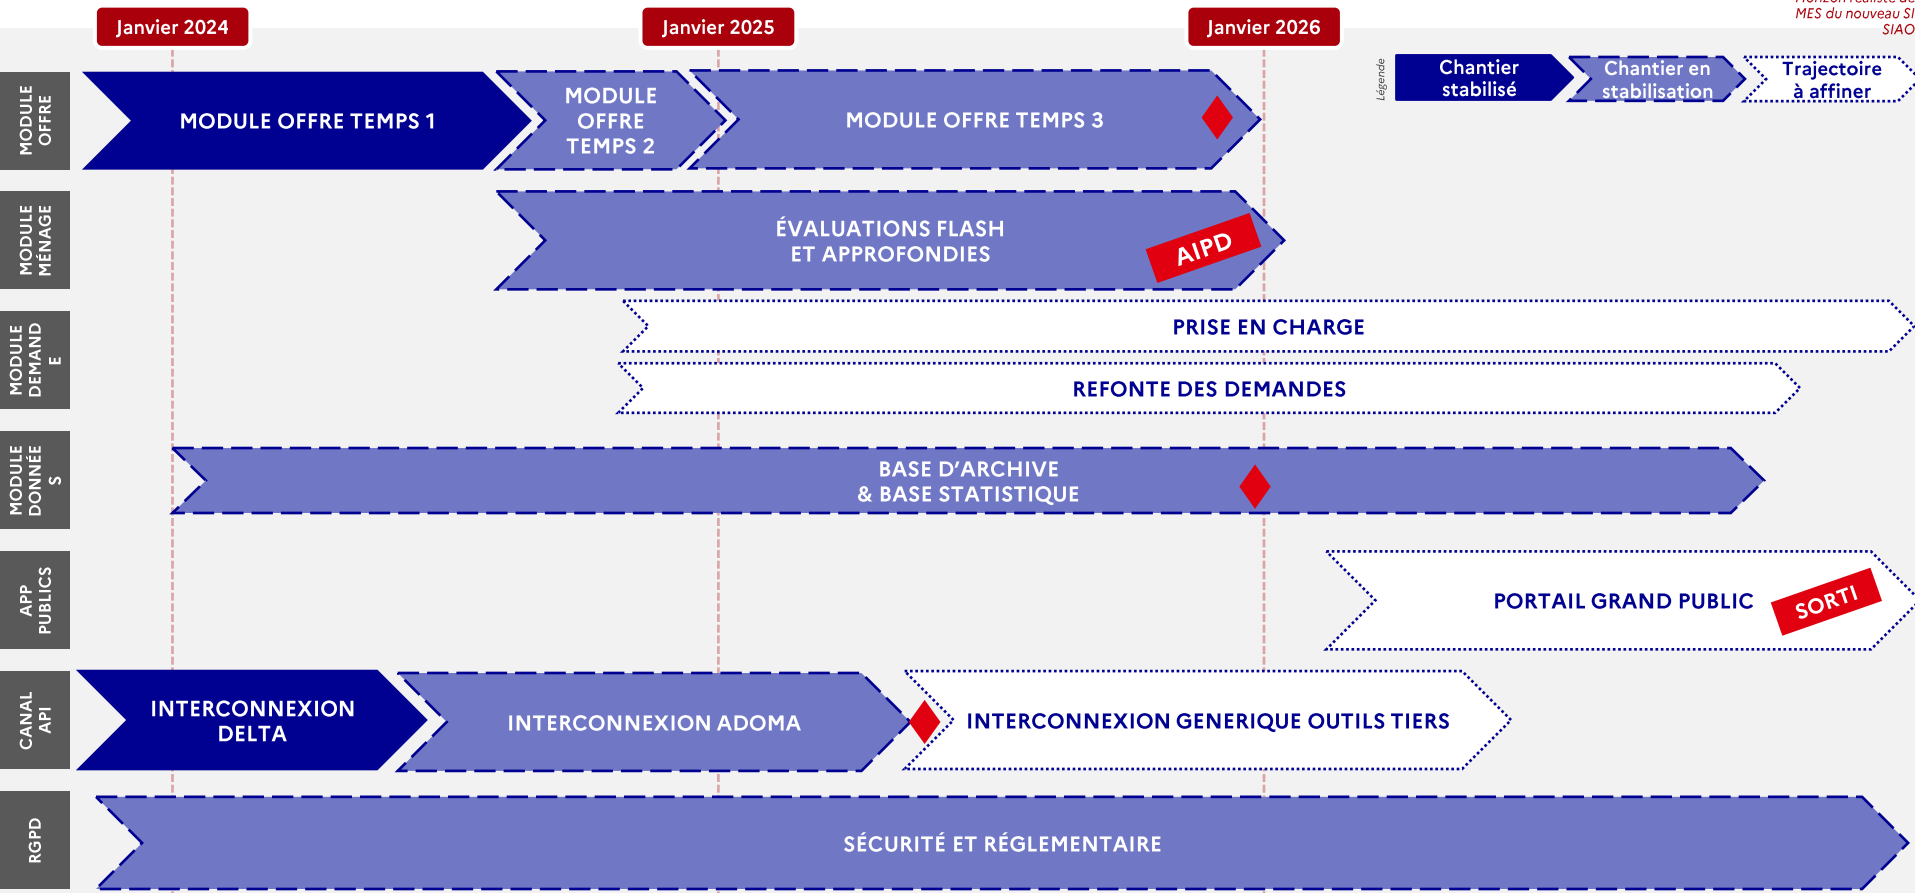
Janvier 2024
Janvier 2025
Janvier 2026
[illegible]
MES du nouveau SI
SIAO

Légende
Chantier stabilisé
Chantier en stabilisation
Trajectoire à affiner

MODULE OFFRE
MODULE OFFRE TEMPS 1
MODULE OFFRE TEMPS 2
MODULE OFFRE TEMPS 3

MODULE MÉNAGE
ÉVALUATIONS FLASH ET APPROFONDIES
AIPD

MODULE DEMANDE
PRISE EN CHARGE
REFONTE DES DEMANDES

MODULE DONNEES
BASE D'ARCHIVE & BASE STATISTIQUE

APP PUBLICS
PORTAIL GRAND PUBLIC
SORTI

CANAL API
INTERCONNEXION DELTA
INTERCONNEXION ADOMA
INTERCONNEXION GENERIQUE OUTILS TIERS

RGPD
SÉCURITÉ ET RÉGLEMENTAIRE